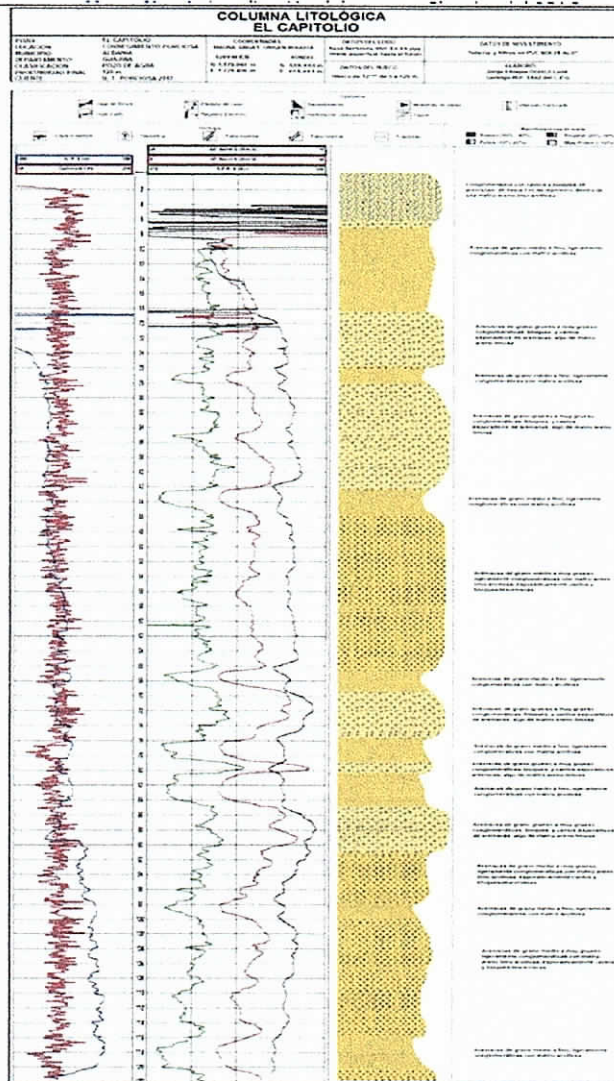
COLUMNA LITOLÓGICA
EL CAPITOLIO

POZO: EL CAPITOLIO
LOCALIZACIÓN: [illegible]
MUNICIPIO: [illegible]
DEPARTAMENTO: GUAJIRA
CLASIFICACIÓN: POZO DE AGUA
PROFUNDIDAD FINAL: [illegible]
CLIENTE: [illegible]

COORDENADAS
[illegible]

DATOS DEL POZO
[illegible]

DATOS DE REVESTIMIENTO
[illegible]

ELABORÓ
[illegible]

Convenciones
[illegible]

Conglomerado con matriz a soporte de granos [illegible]

Arenisca de grano medio a fino, ligeramente conglomerática con matriz arcillosa

Arenisca de grano grueso a muy grueso, conglomerática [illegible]

Arenisca de grano medio a fino, ligeramente conglomerática con matriz arcillosa

Arenisca de grano grueso a muy grueso, conglomerática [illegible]

Arenisca de grano medio a fino, ligeramente conglomerática con matriz arcillosa

Arenisca de grano medio a muy grueso, ligeramente conglomerática con matriz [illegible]

Arenisca de grano medio a fino, ligeramente conglomerática con matriz arcillosa

Arenisca de grano grueso a muy grueso, conglomerática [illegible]

Arenisca de grano medio a fino, ligeramente conglomerática con matriz arcillosa

Arenisca de grano grueso a muy grueso, conglomerática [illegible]

Arenisca de grano medio a fino, ligeramente conglomerática con matriz arcillosa

Arenisca de grano grueso a muy grueso, conglomerática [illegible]

Arenisca de grano medio a muy grueso, ligeramente conglomerática con matriz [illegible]

Arenisca de grano medio a fino, ligeramente conglomerática con matriz arcillosa

Arenisca de grano medio a muy grueso, ligeramente conglomerática con matriz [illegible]

Arenisca de grano medio a fino, ligeramente conglomerática con matriz arcillosa